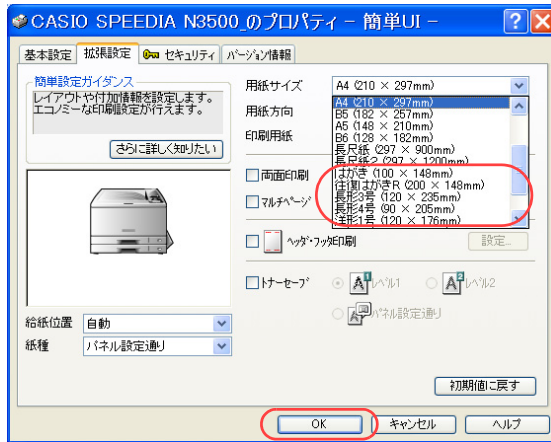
CASIO SPEEDIA N3500_のプロパティ－簡単UI－

?
X

基本設定
拡張設定
セキュリティ
バージョン情報

簡単設定ガイダンス

レイアウトや付加情報を設定します。エコノミーな印刷設定が行えます。

さらに詳しく知りたい

用紙サイズ
A4 (210 × 297mm)

用紙方向

印刷用紙

A4 (210 × 297mm)
B5 (182 × 257mm)
A5 (148 × 210mm)
B6 (128 × 182mm)
長尺紙 (297 × 900mm)
長尺紙2 (297 × 1200mm)
はがき (100 × 148mm)
往復はがきR (200 × 148mm)
長形3号 (120 × 235mm)
長形4号 (90 × 205mm)
洋形1号 (120 × 176mm)

両面印刷

マルチページ

ヘッダ・フッタ印刷

設定...

トナーセーブ

レベル1

レベル2

パネル設定通り

給紙位置
自動

紙種
パネル設定通り

初期値に戻す

OK
キャンセル
ヘルプ